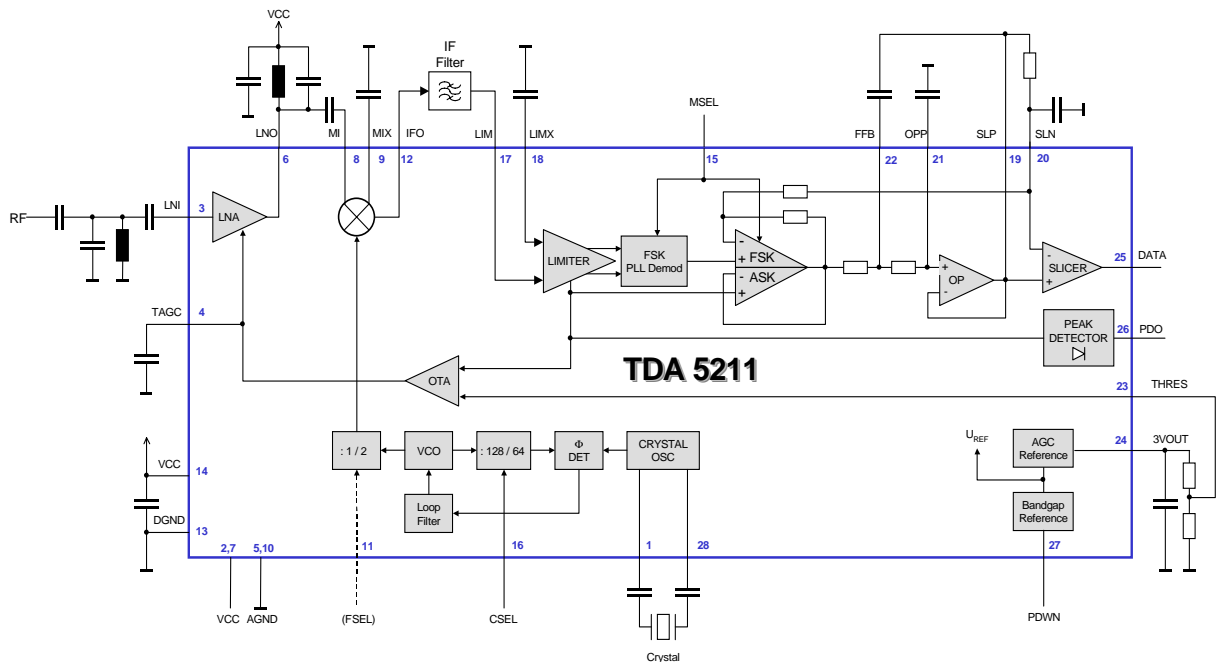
VCC

IF Filter

LNO MI MIX IFO LIM LIMX MSEL FFB OPP SLP SLN

6 8 9 12 17 18 15 22 21 19 20

RF LNI 3 LNA

LIMITER

FSK PLL Demod

- + FSK - ASK +

OP

- SLICER +

25 DATA

TAGC 4

PEAK DETECTOR

26 PDO

TDA 5211

OTA

23 THRES

VCC 14

DGND 13

: 1 / 2 VCO : 128 / 64 Φ DET CRYSTAL OSC

Loop Filter

$U_{REF}$

AGC Reference

24 3VOUT

Bandgap Reference

2,7 5,10 11 16 1 28 27

VCC AGND (FSEL) CSEL PDWN

Crystal